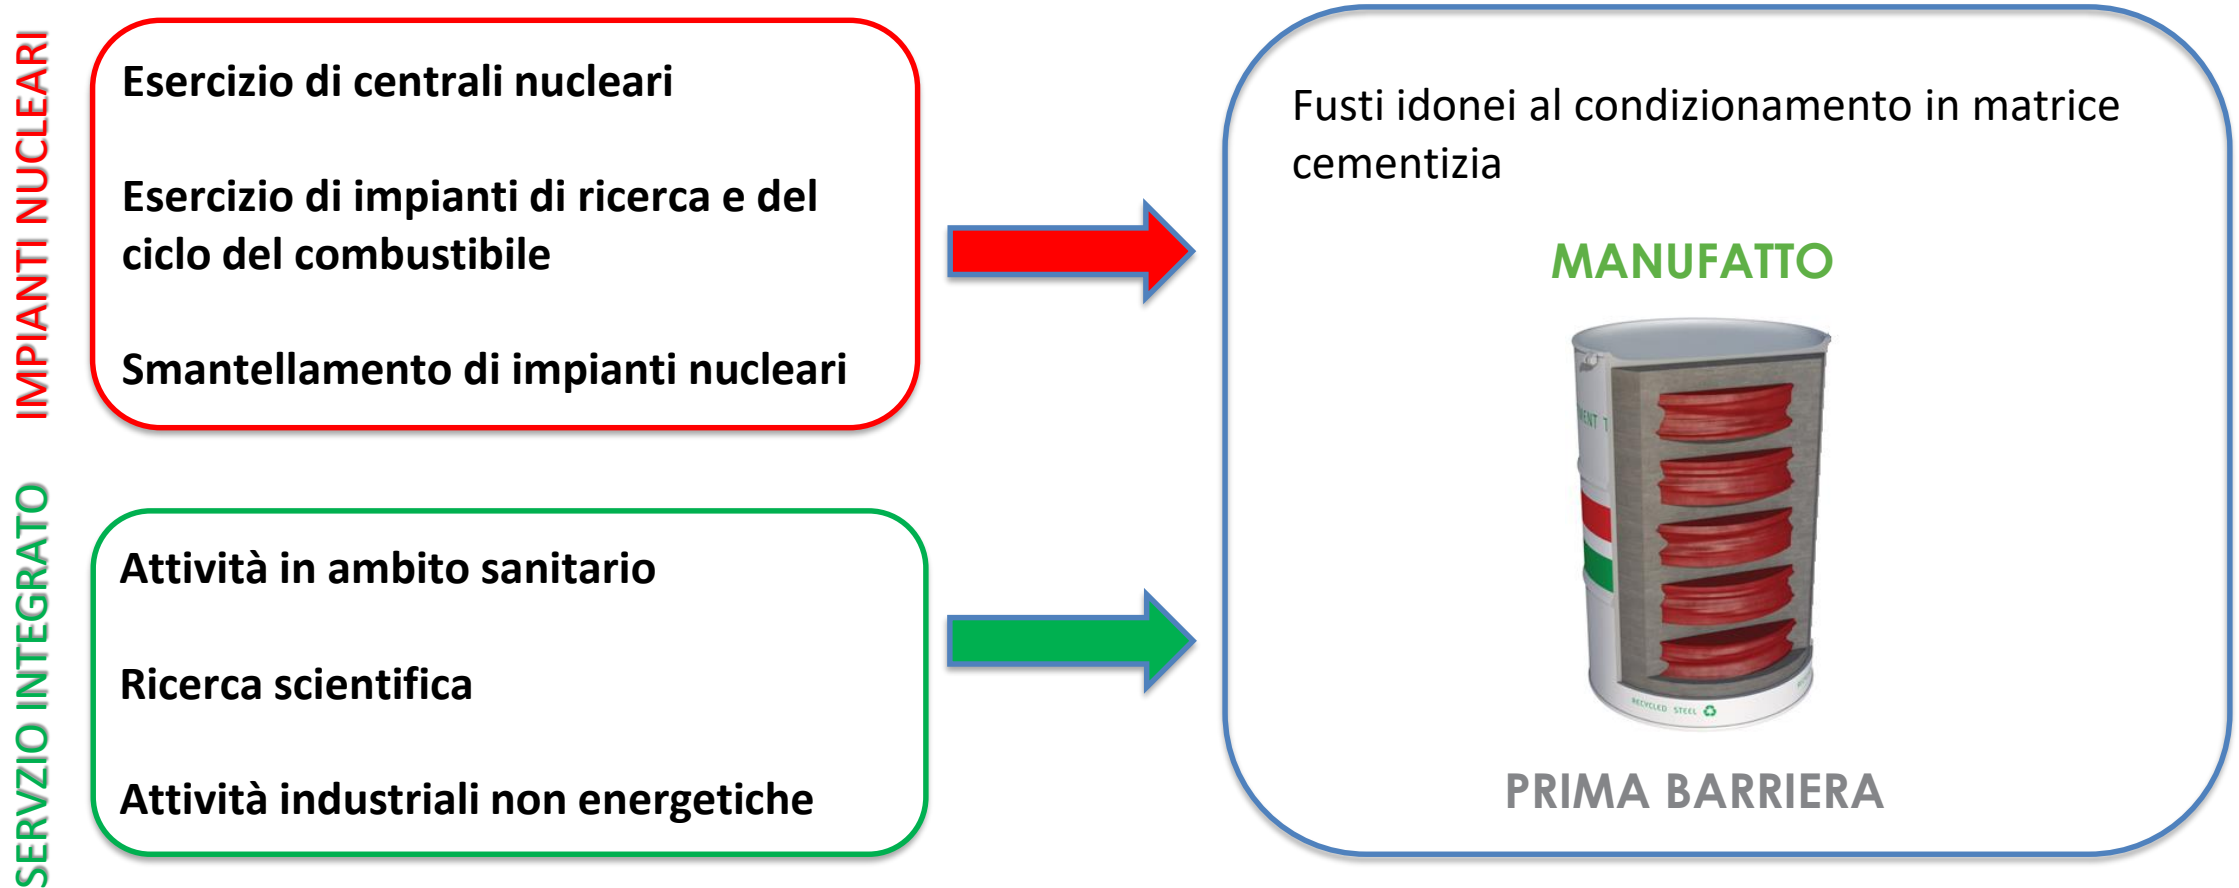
IMPIANTI NUCLEARI

Esercizio di centrali nucleari

Esercizio di impianti di ricerca e del ciclo del combustibile

Smantellamento di impianti nucleari

SERVZIO INTEGRATO

Attività in ambito sanitario

Ricerca scientifica

Attività industriali non energetiche

Fusti idonei al condizionamento in matrice cementizia

MANUFATTO

ENT T

RECYCLED STEEL

PRIMA BARRIERA